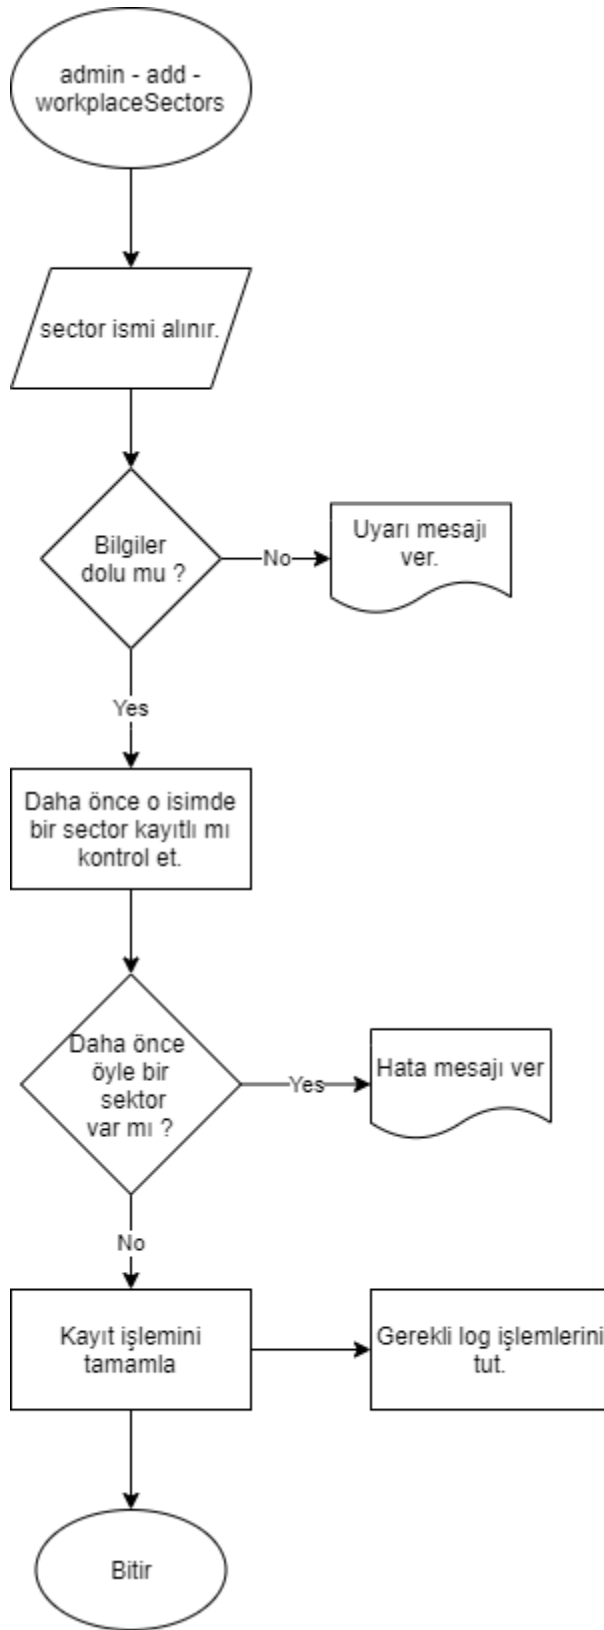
admin - add - workplaceSectors

sector ismi alınır.

Bilgiler dolu mu ?

No

Uyarı mesajı ver.

Yes

Daha önce o isimde bir sector kayıtlı mı kontrol et.

Daha önce öyle bir sektor var mı ?

Yes

Hata mesajı ver

No

Kayıt işlemini tamamla

Gerekli log işlemlerini tut.

Bitir